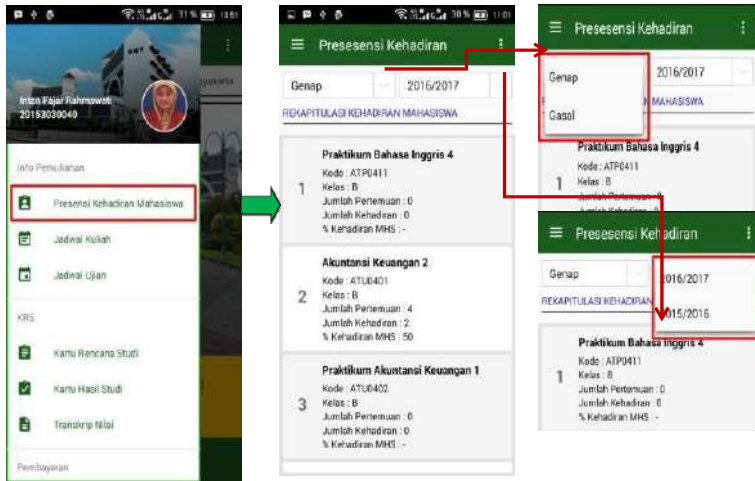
31% 13:51

Intan Fajar Rahmawati
20153030040

Info Perkuliahan

Presensi Kehadiran Mahasiswa

Jadwal Kuliah

Jadwal Ujian

KRS

Kartu Rencana Studi

Kartu Hasil Studi

Transkrip Nilai

Pembayaran

30% 11:01

Presesensi Kehadiran

Genap

2016/2017

REKAPITULASI KEHADIRAN MAHASISWA

1 Praktikum Bahasa Inggris 4
Kode : ATP0411
Kelas : B
Jumlah Pertemuan : 0
Jumlah Kehadiran : 0
% Kehadiran MHS : -

2 Akuntansi Keuangan 2
Kode : ATU0401
Kelas : B
Jumlah Pertemuan : 4
Jumlah Kehadiran : 2
% Kehadiran MHS : 50

3 Praktikum Akuntansi Keuangan 1
Kode : ATU0402
Kelas : B
Jumlah Pertemuan : 0
Jumlah Kehadiran : 0
% Kehadiran MHS : -

Presesensi Kehadiran

Genap

Gasal

2016/2017

MAHASISWA

1 Praktikum Bahasa Inggris 4
Kode : ATP0411
Kelas : B

Presesensi Kehadiran

Genap

2016/2017

2015/2016

REKAPITULASI KEHADIRAN

1 Praktikum Bahasa Inggris 4
Kode : ATP0411
Kelas : B
Jumlah Pertemuan : 0
Jumlah Kehadiran : 0
% Kehadiran MHS : -